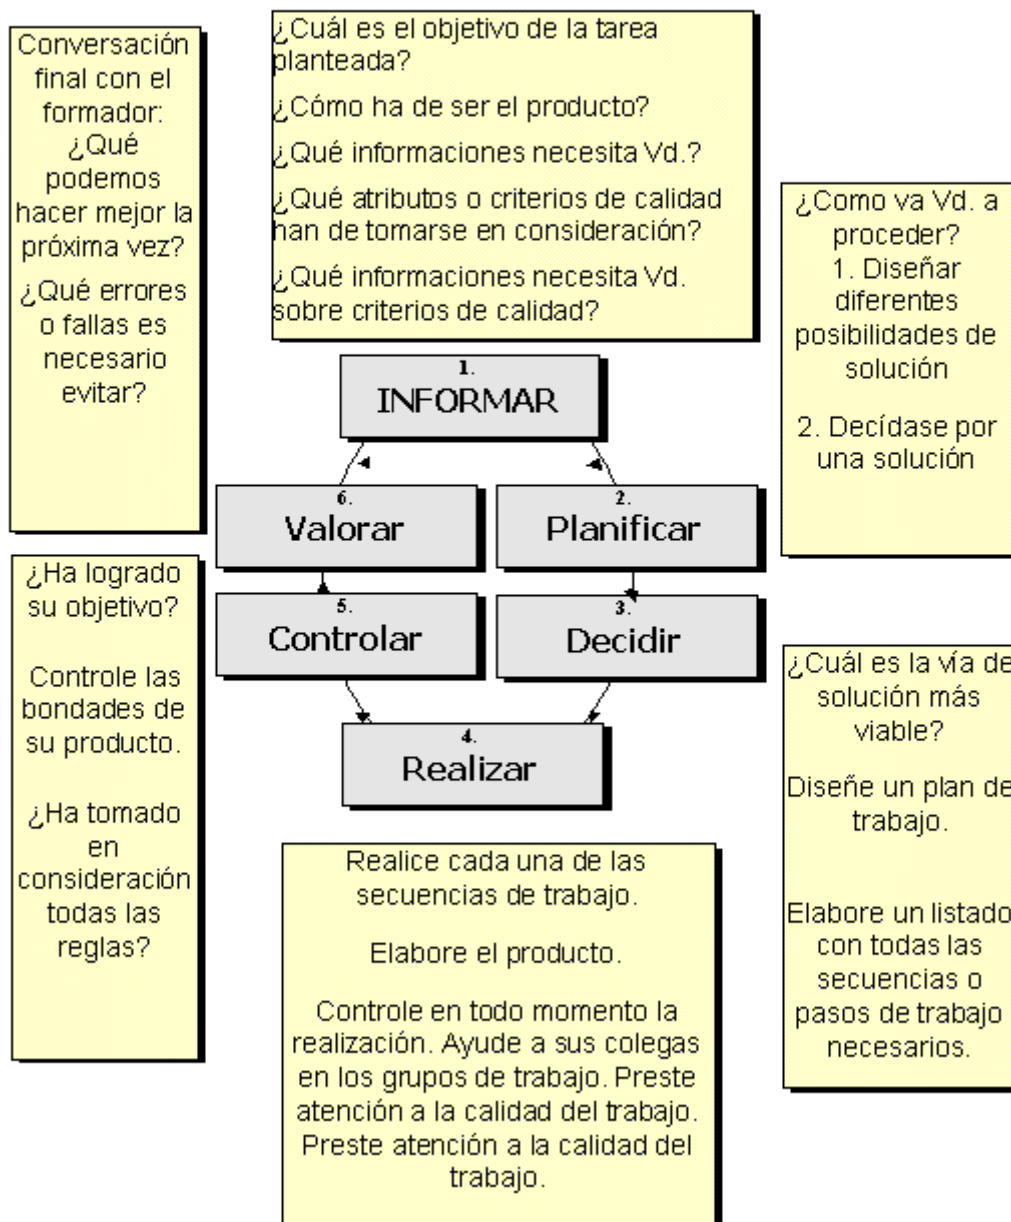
Conversación final con el formador: ¿Qué podemos hacer mejor la próxima vez?

¿Qué errores o fallas es necesario evitar?

¿Cuál es el objetivo de la tarea planteada?

¿Cómo ha de ser el producto?

¿Qué informaciones necesita Vd.?

¿Qué atributos o criterios de calidad han de tomarse en consideración?

¿Qué informaciones necesita Vd. sobre criterios de calidad?

¿Como va Vd. a proceder?
1. Diseñar diferentes posibilidades de solución

2. Decídase por una solución

1.
INFORMAR

6.
Valorar

2.
Planificar

5.
Controlar

3.
Decidir

4.
Realizar

¿Ha logrado su objetivo?

Controle las bondades de su producto.

¿Ha tomado en consideración todas las reglas?

¿Cuál es la vía de solución más viable?

Diseñe un plan de trabajo.

Elabore un listado con todas las secuencias o pasos de trabajo necesarios.

Realice cada una de las secuencias de trabajo.

Elabore el producto.

Controle en todo momento la realización. Ayude a sus colegas en los grupos de trabajo. Preste atención a la calidad del trabajo. Preste atención a la calidad del trabajo.